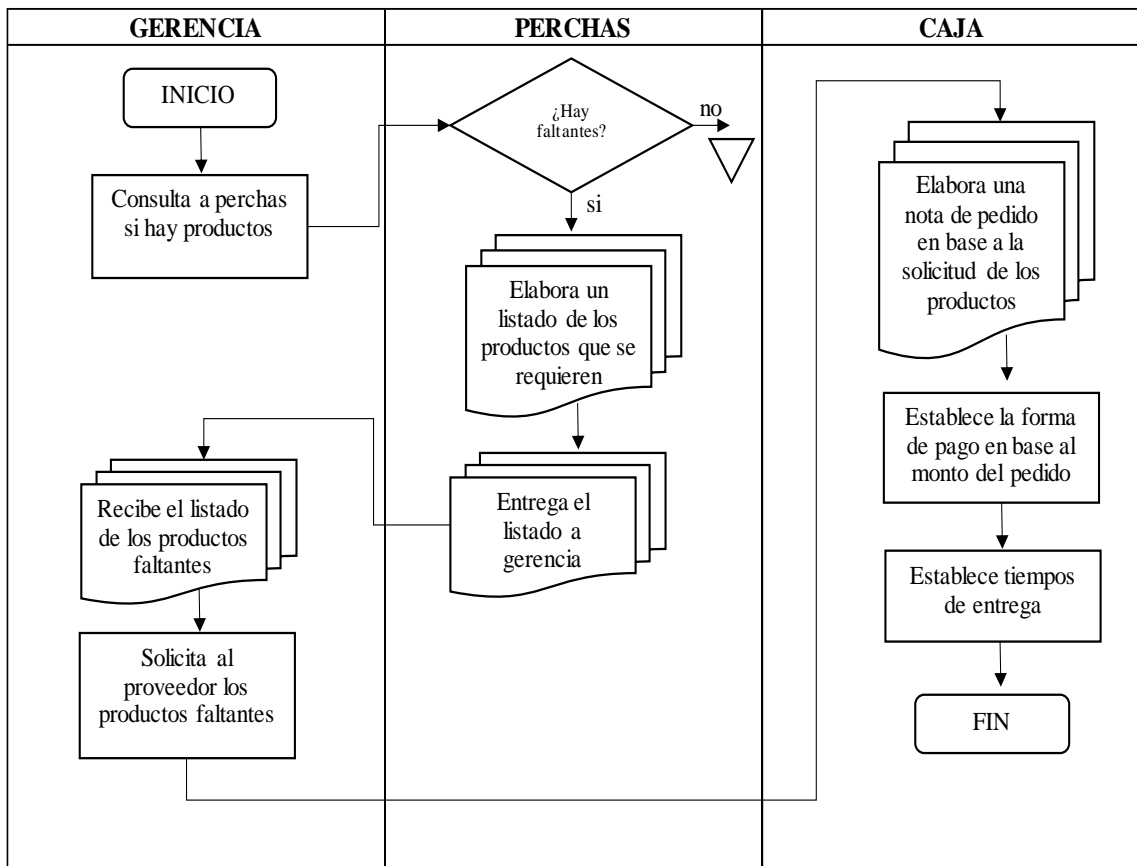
GERENCIA

PERCHAS

CAJA

INICIO

Consulta a perchas si hay productos

¿Hay faltantes?

no

si

Elabora un listado de los productos que se requieren

Entrega el listado a gerencia

Recibe el listado de los productos faltantes

Solicita al proveedor los productos faltantes

Elabora una nota de pedido en base a la solicitud de los productos

Establece la forma de pago en base al monto del pedido

Establece tiempos de entrega

FIN